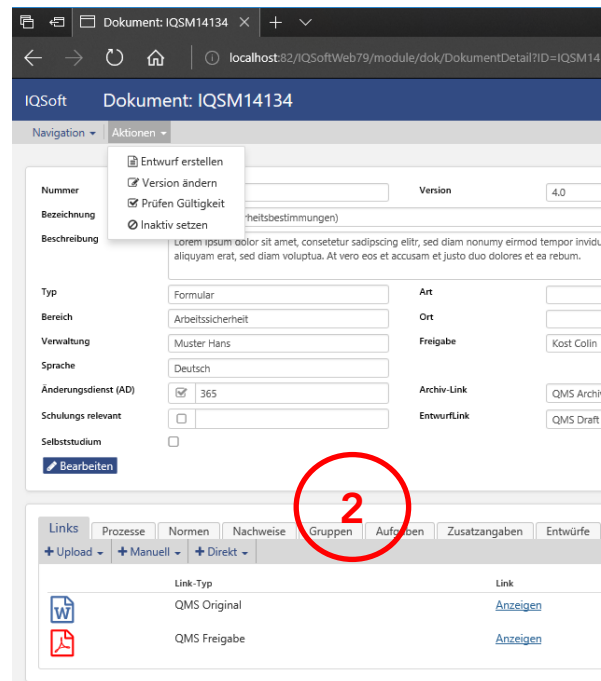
Dokument: IQSM14134

localhost:82/IQSoftWeb79/module/dok/DokumentDetail?ID=IQSM14

IQSoft Dokument: IQSM14134

Navigation Aktionen

Entwurf erstellen
Version ändern
Prüfen Gültigkeit
Inaktiv setzen

Nummer
Version 4.0
Bezeichnung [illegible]rheitsbestimmungen)
Beschreibung Lorem ipsum dolor sit amet, consetetur sadipscing elitr, sed diam nonumy eirmod tempor invidu aliquyam erat, sed diam voluptua. At vero eos et accusam et justo duo dolores et ea rebum.
Typ Formular
Art
Bereich Arbeitssicherheit
Ort
Verwaltung Muster Hans
Freigabe Kost Colin
Sprache Deutsch
Änderungsdienst (AD) 365
Archiv-Link QMS Archi
Schulungs relevant
EntwurfLink QMS Draft
Selbststudium
Bearbeiten

2

Links Prozesse Normen Nachweise Gruppen Aufgaben Zusatzangaben Entwürfe
+ Upload + Manuell + Direkt

| | Link-Typ | Link |
|---|---|---|
| | QMS Original | Anzeigen |
| | QMS Freigabe | Anzeigen |